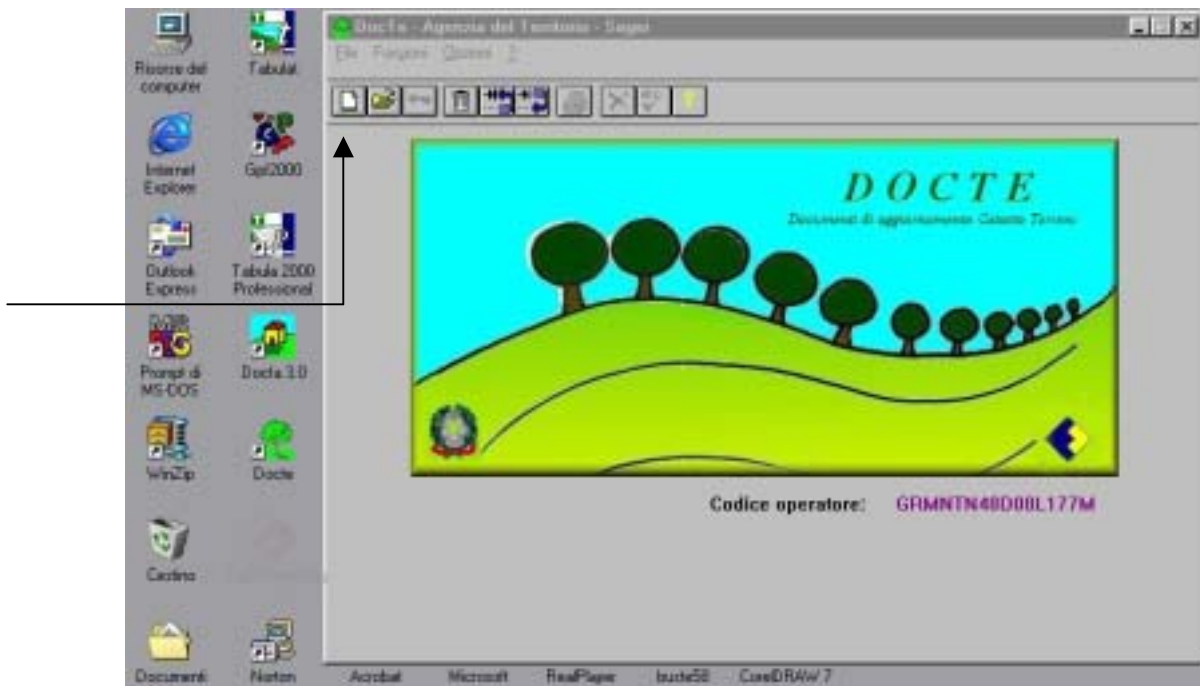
Risorse del computer
Tabulat
Internet Explorer
Gpl2000
Outlook Express
Tabula 2000 Professional
Prompt di MS-DOS
Docfa 3.0
WinZip
Docte
Cestino
Documenti
Norton

Docte - Agenzia del Territorio - Seges
File Funzioni Opzioni ?

DOCTE
Documenti di aggiornamento Catasto Terreni

Codice operatore: GRMNTN48D08L177M

Acrobat Microsoft RealPlayer buste58 CorelDRAW 7